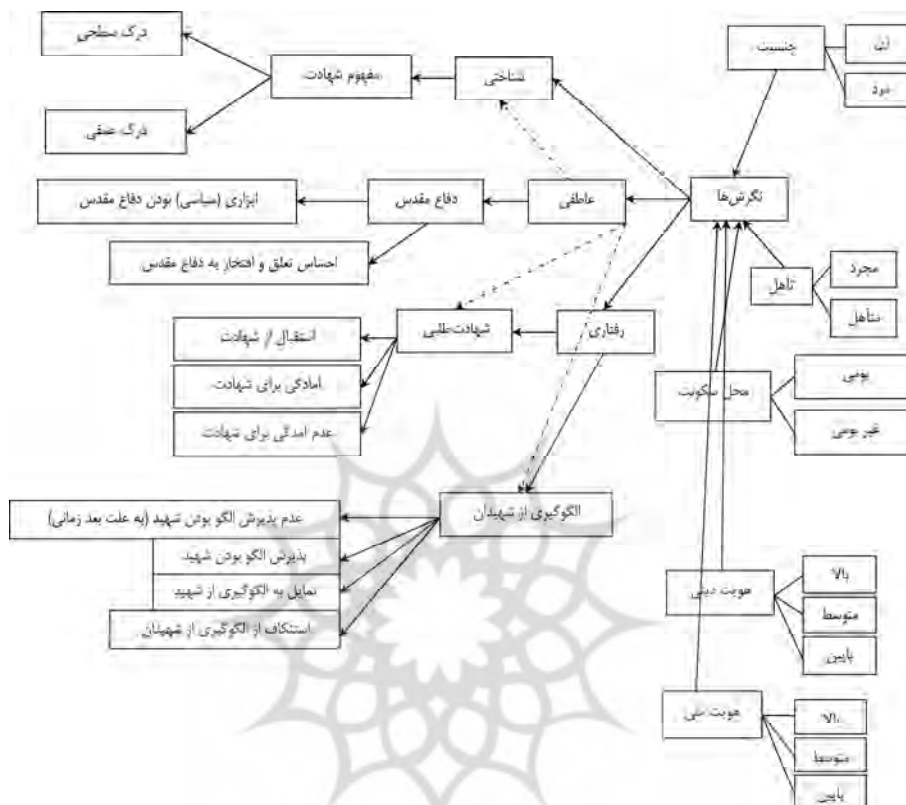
درک سطحی
مفهوم شهادت
شناختی
درک عمقی
جنسیت
زن
مرد
نگرش‌ها
ابزاری (سیاسی) بودن دفاع مقدس
دفاع مقدس
عاطفی
احساس تعلق و افتخار به دفاع مقدس
تأهل
مجرد
متأهل
استقبال از شهادت
شهادت‌طلبی
رفتاری
آمادگی برای شهادت
عدم آمادگی برای شهادت
محل سکونت
بومی
غیر بومی
عدم پذیرش الگو بودن شهید (به علت بعد زمانی)
الگوگیری از شهیدان
پذیرش الگو بودن شهید
تمایل به الگوگیری از شهید
استنکاف از الگوگیری از شهیدان
هویت دینی
بالا
متوسط
پایین
هویت ملی
بالا
متوسط
پایین